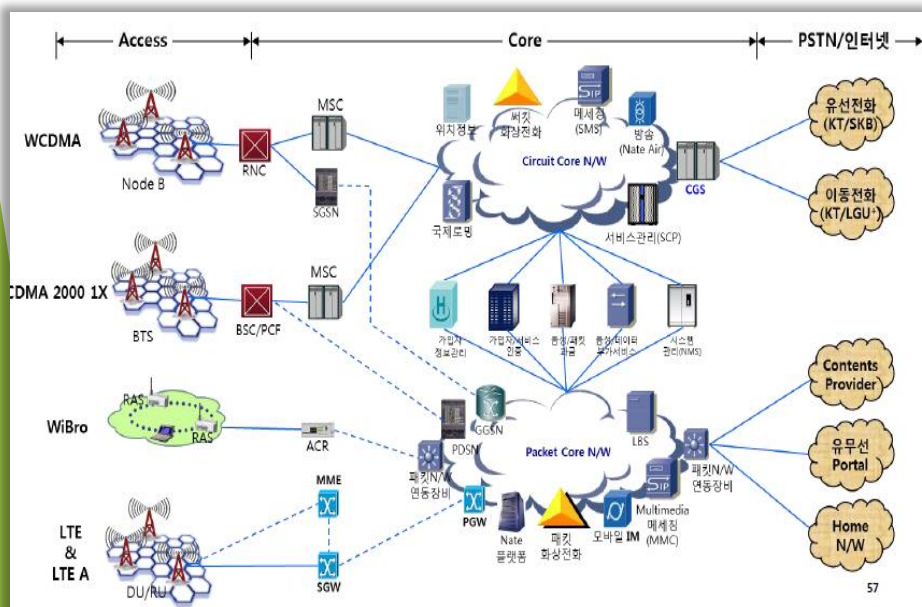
Access

Core

PSTN/인터넷

WCDMA

Node B

RNC

MSC

SGSN

위치정보

써킷 화상전화

메세징 (SMS)

방송 (Nate Air)

Circuit Core N/W

CGS

유선전화 (KT/SKB)

이동전화 (KT/LGU⁺)

국제로밍

서비스관리(SCP)

CDMA 2000 1X

BTS

BSC/PCF

MSC

가입자 정보관리

가입자/서비스 인증

음성/패킷 과금

음성/데이터 부가서비스

시스템 관리(NMS)

WiBro

RAS

RAS

ACR

PDSN

GGSN

Packet Core N/W

LBS

Contents Provider

유무선 Portal

패킷N/W 연동장비

패킷N/W 연동장비

Home N/W

LTE & LTE A

MME

SGW

PGW

Nate 플랫폼

패킷 화상전화

모바일 IM

Multimedia 메세징 (MMC)

DU/RU

57